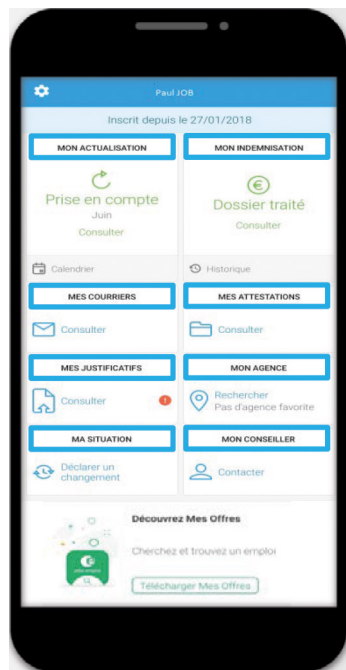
Paul JOB

Inscrit depuis le 27/01/2018

MON ACTUALISATION

Prise en compte
Juin
Consulter

MON INDEMNISATION

Dossier traité
Consulter

Calendrier

Historique

MES COURRIERS

Consulter

MES ATTESTATIONS

Consulter

MES JUSTIFICATIFS

Consulter

MON AGENCE

Rechercher
Pas d'agence favorite

MA SITUATION

Déclarer un changement

MON CONSEILLER

Contacter

Découvrez Mes Offres

Cherchez et trouvez un emploi

Télécharger Mes Offres